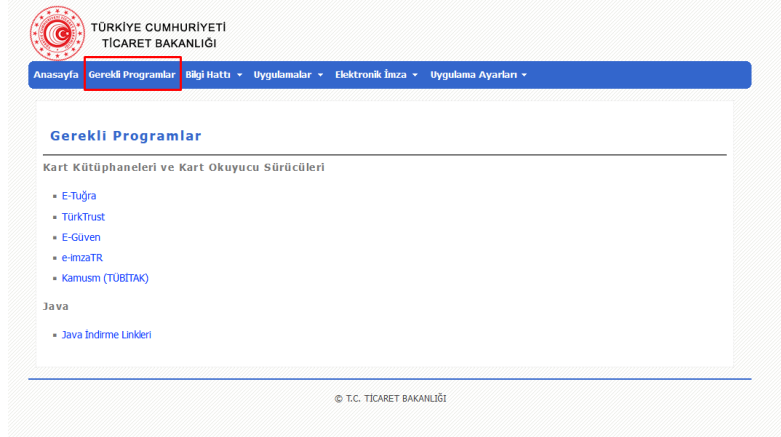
TÜRKİYE CUMHURİYETİ
TİCARET BAKANLIĞI

Anasayfa Gerekli Programlar Bilgi Hattı ▾ Uygulamalar ▾ Elektronik İmza ▾ Uygulama Ayarları ▾

Gerekli Programlar

Kart Kütüphaneleri ve Kart Okuyucu Sürücüleri

- E-Tuğra
- TürkTrust
- E-Güven
- e-imzaTR
- Kamusm (TÜBİTAK)

Java

- Java İndirme Linkleri

© T.C. TİCARET BAKANLIĞI